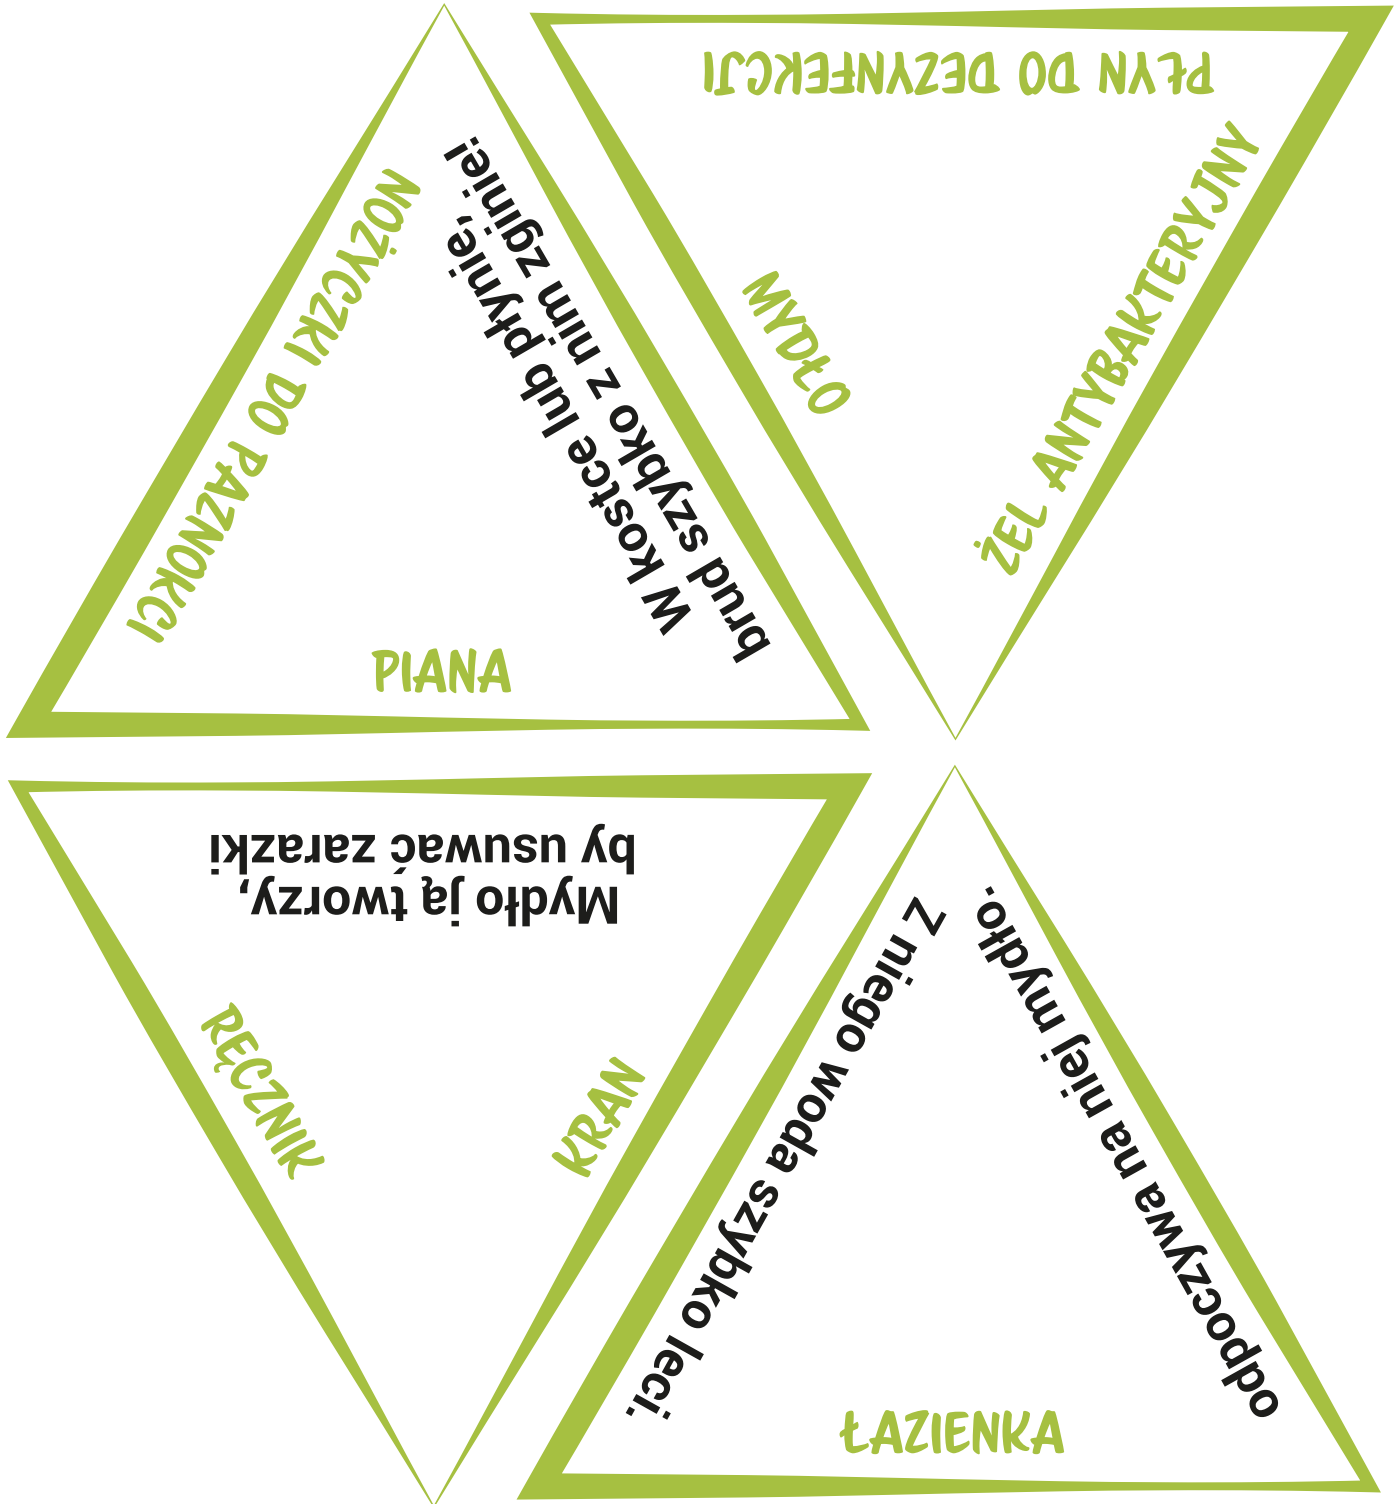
NOŻYCZKI DO PAZNOKCI

W kostce lub płynie, brud szybko z nim zginie!

PIANA

PŁYN DO DEZYNFEKCJI

MYDŁO

ŻEL ANTYBAKTERYJNY

Mydło ją tworzy, by usuwać zarazki

RĘCZNIK

KRAN

Z niego woda szybko leci.

odpoczywa na niej mydło.

ŁAZIENKA